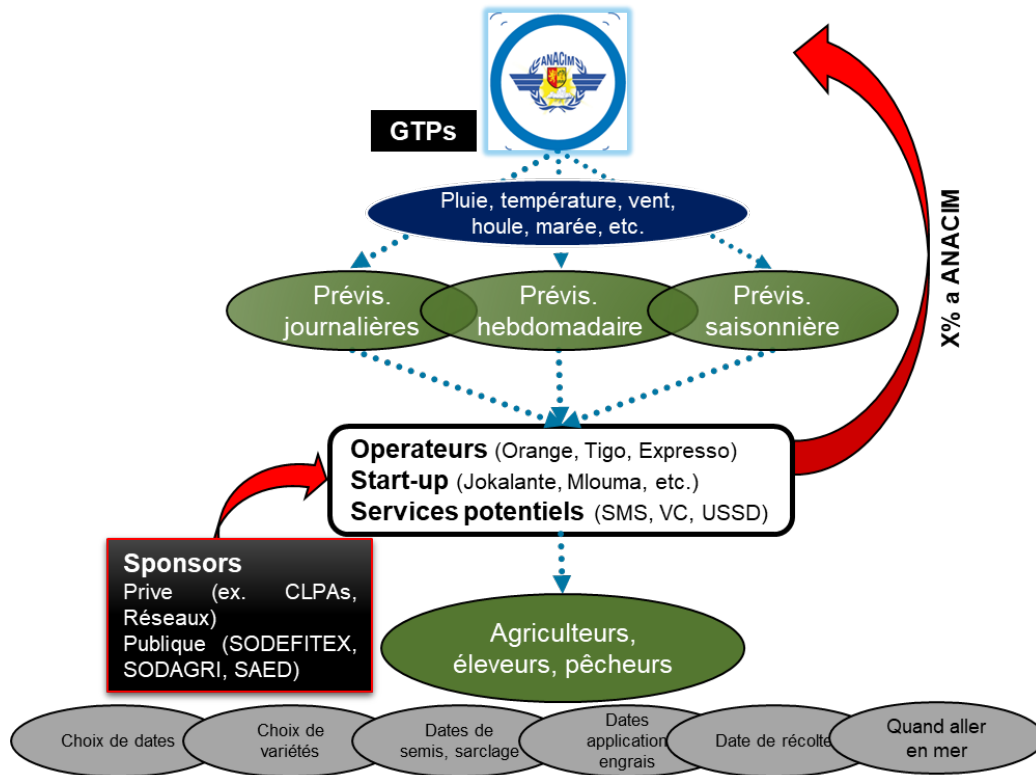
ANACIM

GTPs

Pluie, température, vent, houle, marée, etc.

Prévis. journalières

Prévis. hebdomadaire

Prévis. saisonnière

X% a ANACIM

**Operateurs** (Orange, Tigo, Expresso)
**Start-up** (Jokalante, Mlouma, etc.)
**Services potentiels** (SMS, VC, USSD)

**Sponsors**
Prive (ex. CLPAs, Réseaux)
Publique (SODEFITEX, SODAGRI, SAED)

Agriculteurs, éleveurs, pêcheurs

Choix de dates

Choix de variétés

Dates de semis, sarclage

Dates application engrais

Date de récolte

Quand aller en mer